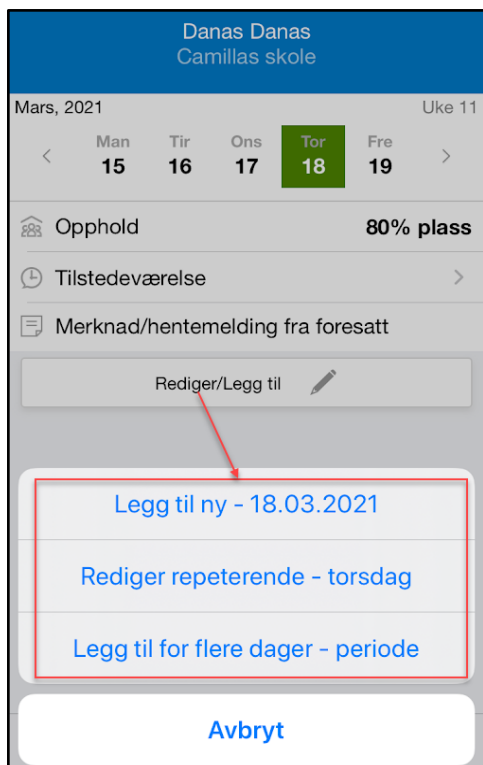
Danas Danas
Camillas skole

Mars, 2021

Uke 11

<

Man
15

Tir
16

Ons
17

Tor
18

Fre
19

>

Opphold

80% plass

Tilstedeværelse

>

Merknad/hentemelding fra foresatt

Rediger/Legg til

Legg til ny - 18.03.2021

Rediger repeterende - torsdag

Legg til for flere dager - periode

Avbryt